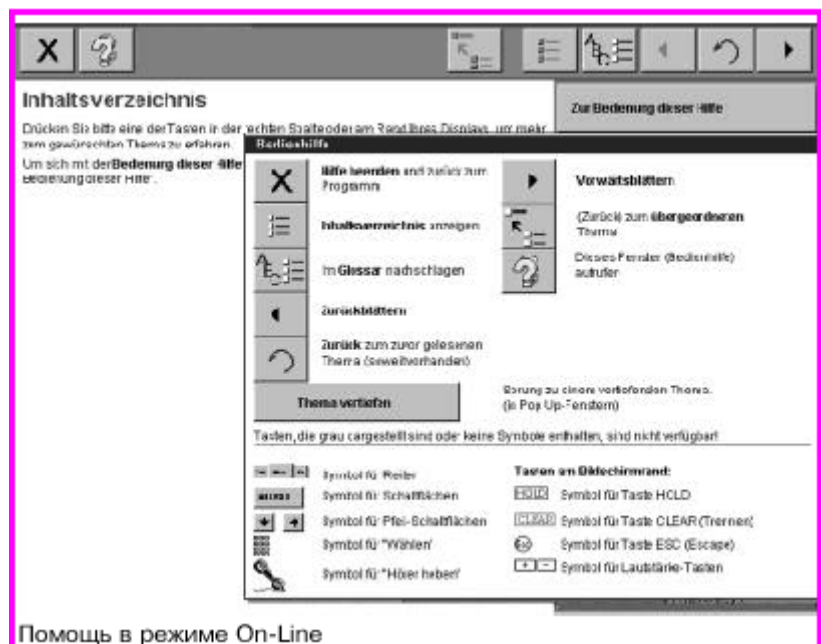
X

Inhaltsverzeichnis

Drücken Sie bitte eine der Tasten in der rechten Spalte oder am Rand Ihres Displays, um mehr zum gewünschten Thema zu erfahren.

Um sich mit der Bedienung dieser Hilfe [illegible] Bedienung dieser Hilfe".

Zur Bedienung dieser Hilfe

Bedienhilfe

Hilfe beenden und zurück zum Programm

Inhaltsverzeichnis anzeigen

Im Glossar nachschlagen

zurückblättern

Zurück zum zuvor gelesenen Thema (soweit vorhanden)

Vorwärtsblättern

(Zurück) zum übergeordneten Thema

Dieses Fenster (Bedienhilfe) aufrufen

Thema vertiefen

Sprung zu einem vertiefenden Thema. (In Pop Up-Fenstern)

Tasten, die grau dargestellt sind oder keine Symbole enthalten, sind nicht verfügbar!

Symbol für Reiter

Symbol für Schaltflächen

Symbol für Pfeil-Schaltflächen

Symbol für "Wählen"

Symbol für "Hörer heben"

Tasten am Bildschirmrand:

HOLD Symbol für Taste HOLD

CLEAR Symbol für Taste CLEAR (Trennen)

Symbol für Taste ESC (Escape)

+ - Symbol für Lautstärke-Tasten

Помощь в режиме On-Line